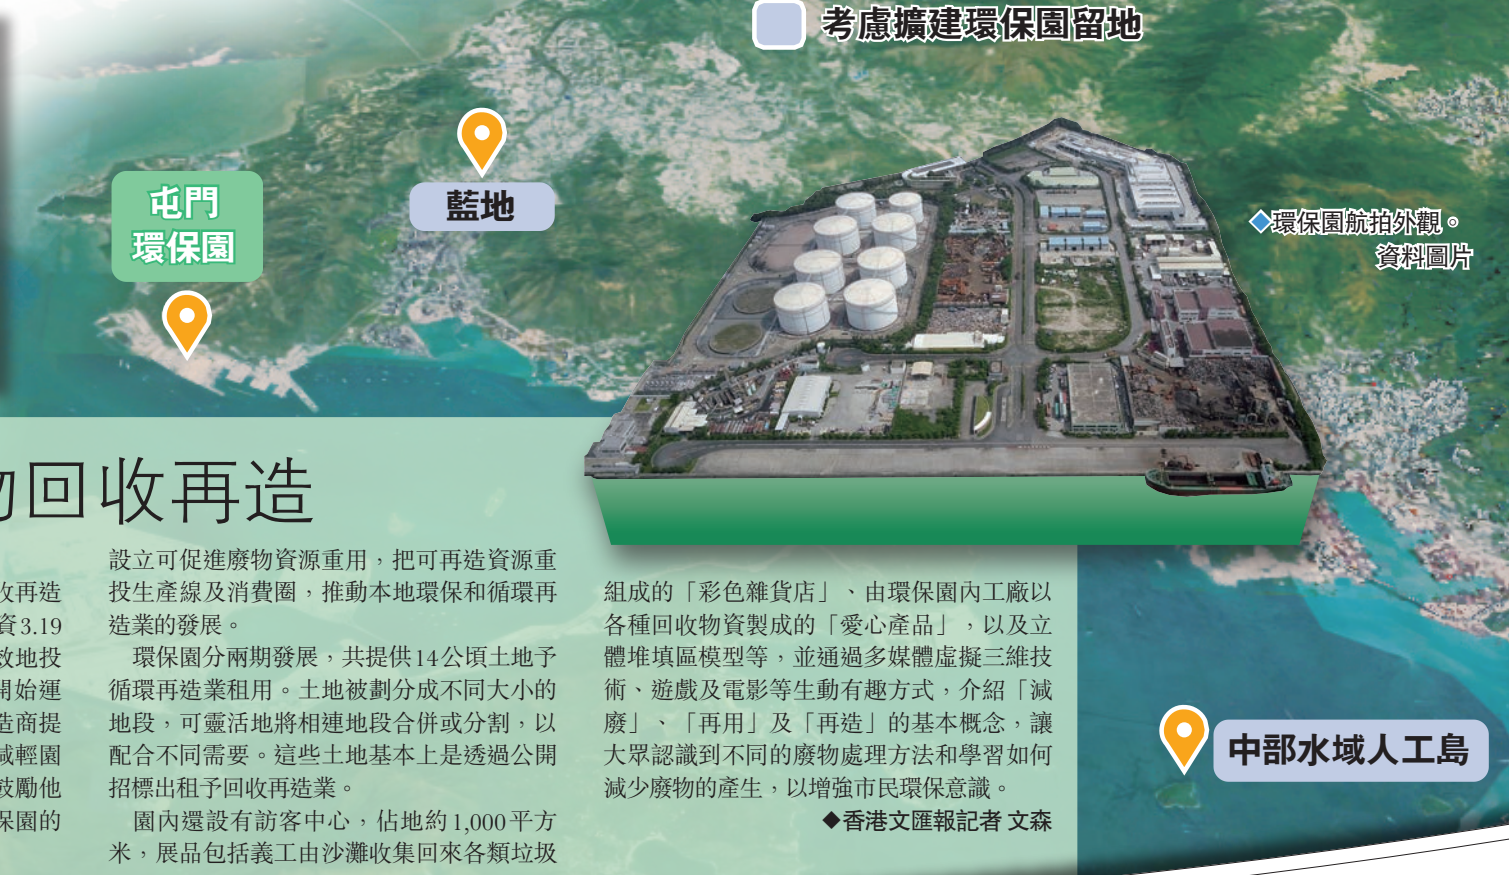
考慮擴建環保園留地

屯門
環保園

藍地

◆環保園航拍外觀。
資料圖片

中部水域人工島

物回收再造

收再造
資3.19
數地投
開始運
造商提
減輕園
鼓勵他
保園的

設立可促進廢物資源重用，把可再造資源重投生產線及消費圈，推動本地環保和循環再造業的發展。

環保園分兩期發展，共提供14公頃土地予循環再造業租用。土地被劃分成不同大小的地段，可靈活地將相連地段合併或分割，以配合不同需要。這些土地基本上是透過公開招標出租予回收再造業。

園內還設有訪客中心，佔地約1,000平方米，展品包括義工由沙灘收集回來各類垃圾組成的「彩色雜貨店」、由環保園內工廠以各種回收物資製成的「愛心產品」，以及立體堆填區模型等，並通過多媒體虛擬三維技術、遊戲及電影等生動有趣方式，介紹「減廢」、「再用」及「再造」的基本概念，讓大眾認識到不同的廢物處理方法和學習如何減少廢物的產生，以增強市民環保意識。

◆香港文匯報記者 文森